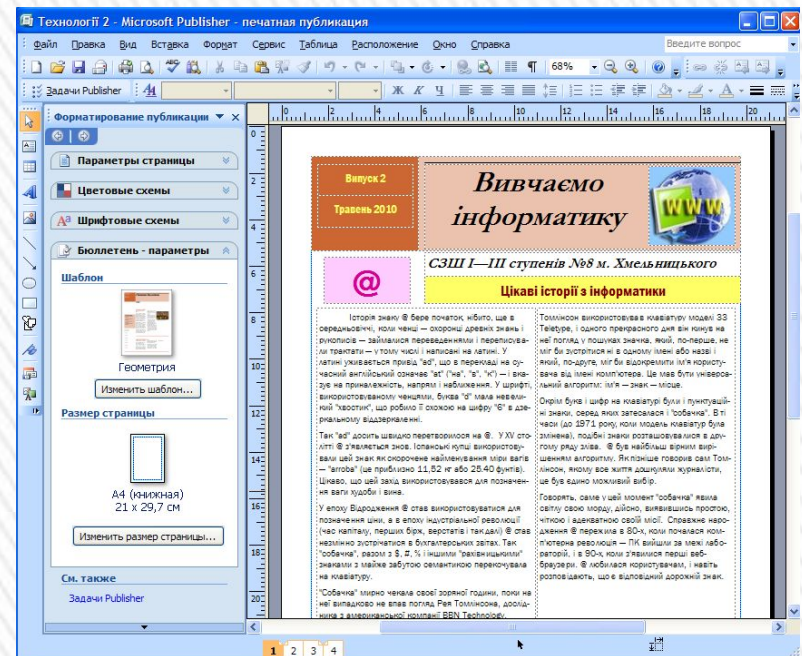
Технології 2 - Microsoft Publisher - печатная публикация

Файл Правка Вид Вставка Формат Сервис Таблица Расположение Окно Справка

Введите вопрос

68%

Задачи Publisher

Форматирование публикации

Параметры страницы

Цветовые схемы

Шрифтовые схемы

Бюллетень - параметры

Шаблон

Геометрия

Изменить шаблон...

Размер страницы

А4 (книжная)
21 x 29,7 см

Изменить размер страницы...

См. также

Задачи Publisher

Випуск 2

Травень 2010

Вивчаємо інформатику

WWW

@

СЗШ І—ІІІ ступенів №8 м. Хмельницького

Цікаві історії з інформатики

Історія знаку @ бере початок, нібито, ще в середньовіччі, коли ченці — охоронці древніх знань і рукописів — займалися перекладенням і переписуванням трактатів — у тому числі і написані на латині. У латині уживається привід "ad", що в перекладі на сучасний англійський означає "at" ("на", "в", "к") — і вказує на приналежність, напрям і наближення. У шрифті, використовуваному ченцями, буква "d" мала невеликий "хвостик", що робило її схожою на цифру "6" в дзеркальному віддзеркаленні.

Так "ad" досить швидко перетворилося на @. У XV столітті @ з'являється знов. Іспанські купці використовували цей знак як скорочене найменування міри ваги — "arroba" (це приблизно 11,52 кг або 25.40 фунтів). Цікаво, що цей захід використовувався для позначення ваги худоби і вина.

У епоху Відродження @ став використовуватися для позначення ціни, а в епоху індустріальної революції (чиє капіталу, перших бірж, верстатів і так далі) @ став незмінно зустрічатися в бухгалтерських звітах. Так "собачка", разом з $, £, % і іншими "рахівницькими" знаками з майже забутою семантикою перекочувала на клавіатуру.

"Собачка" мирно чекала своєї зоряної години, поки на неї випадково не впав погляд Рея Томлінсона, дослідника з американської компанії BBN Technology.

Томлінсон використовував клавіатуру моделі 33 Teletype, і одного прекрасного дня він кинув на неї погляд у пошуках знаку, який, по-перше, не міг би зустрітися ні в одному імені або назві і який, по-друге, міг би відокремити ім'я користувача від імені комп'ютера. Це мав бути універсальний алгоритм: ім'я — знак — місце.

Окрім букв і цифр на клавіатурі були і пунктуаційні знаки, серед яких затесався і "собачка". В ті часи (до 1971 року, коли модель клавіатур була змінена), подібні знаки розташовувалися в другому ряду зліва. @ був найбільш вірним вирішенням алгоритму. Як пізніше говорив сам Томлінсон, якому все життя докучали журналісти, це був єдино можливий вибір.

Говорять, саме у цей момент "собачка" явила світу свою морду, дійсно, виявившись простою, чіткою і адекватною своїй місії. Справжнє народження @ припадає на 80-х, коли почалася комп'ютерна революція — ПК вийшли за межі лабораторій, і в 90-х коли з'явилися перші веббраузери. @ полюбився користувачам, і навіть розповідають, що є відповідний дорожній знак.

1 2 3 4